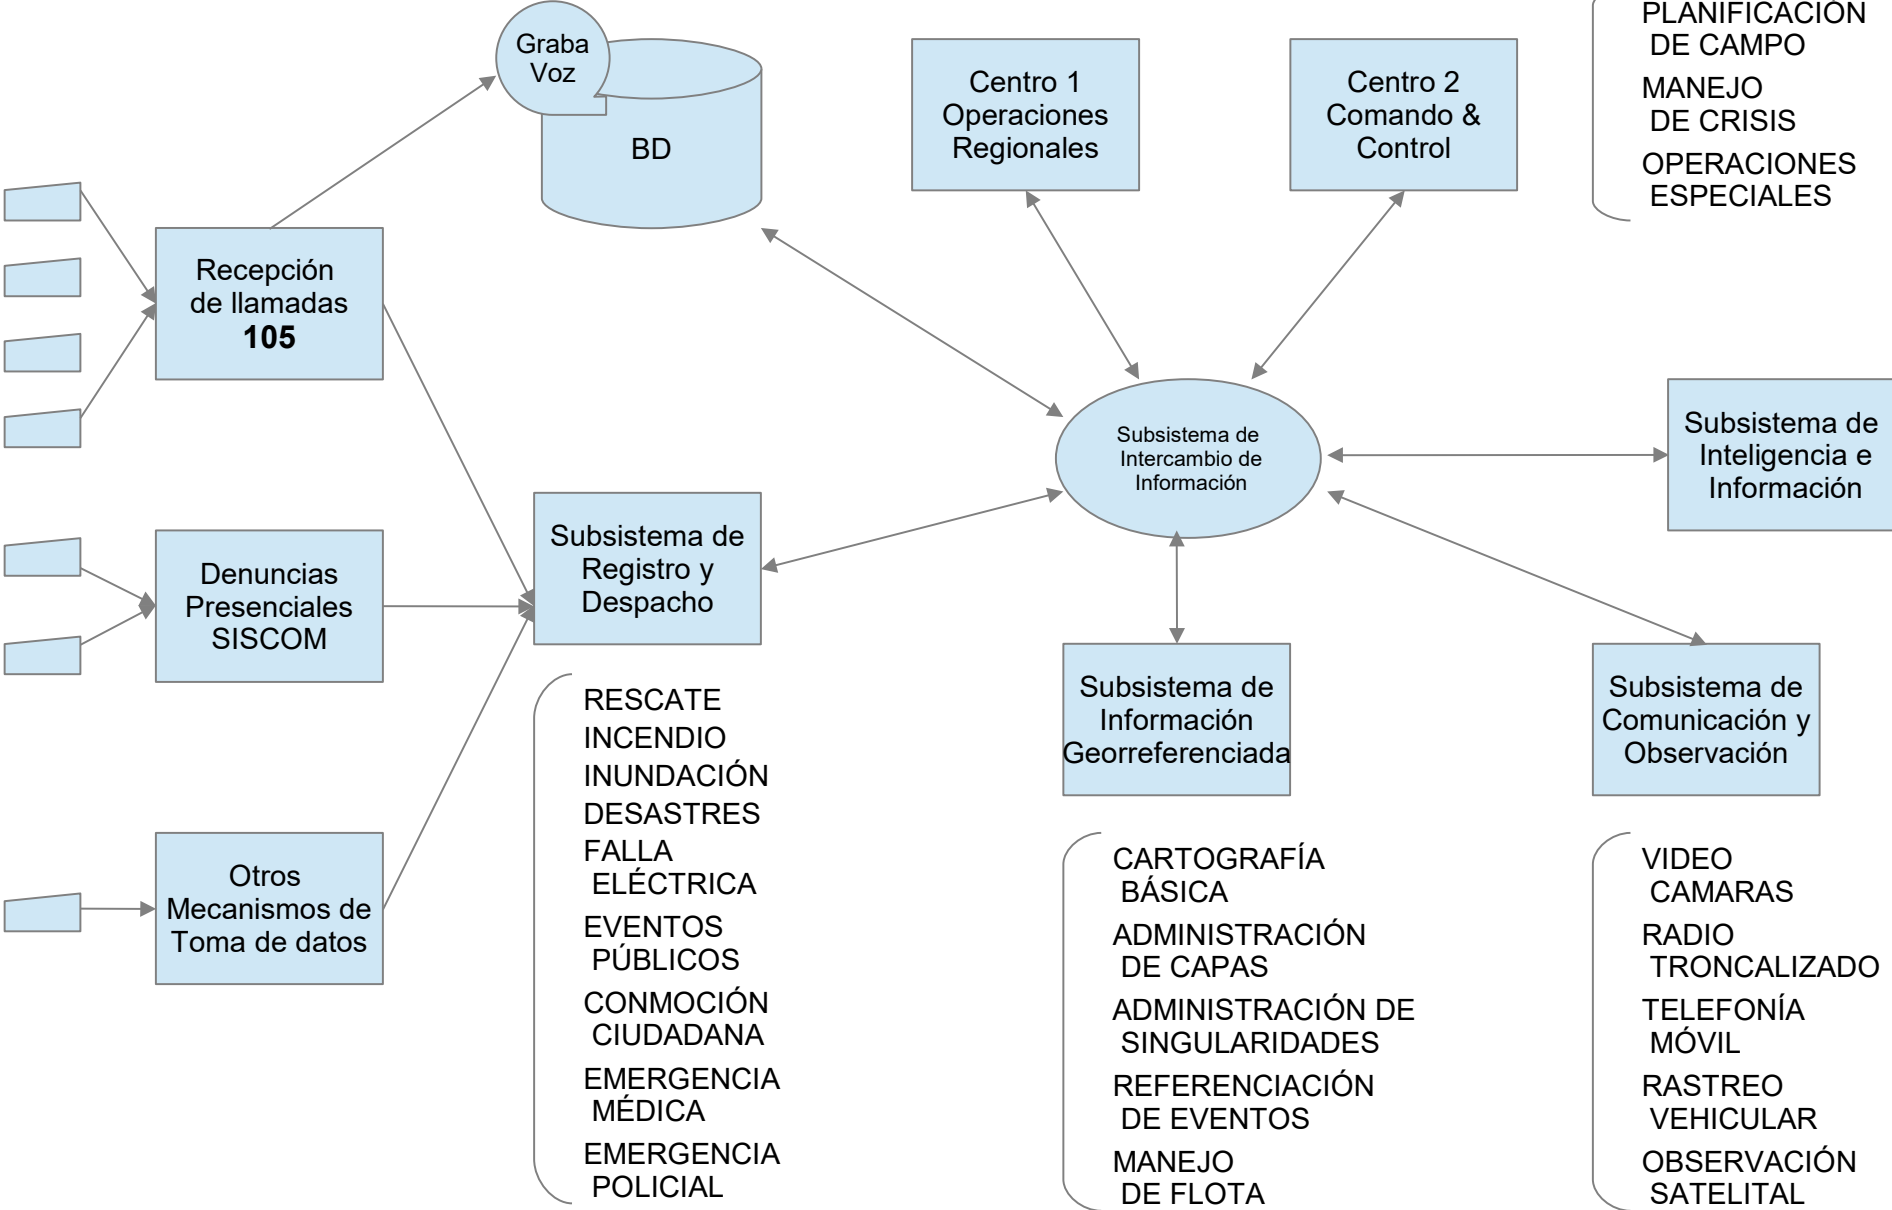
Graba Voz

BD

Centro 1 Operaciones Regionales

Centro 2 Comando & Control

PLANIFICACIÓN DE CAMPO
MANEJO DE CRISIS
OPERACIONES ESPECIALES

Recepción de llamadas **105**

Denuncias Presenciales SISCOM

Otros Mecanismos de Toma de datos

Subsistema de Registro y Despacho

Subsistema de Intercambio de Información

Subsistema de Inteligencia e Información

Subsistema de Información Georreferenciada

Subsistema de Comunicación y Observación

RESCATE
INCENDIO
INUNDACIÓN
DESASTRES
FALLA ELÉCTRICA
EVENTOS PÚBLICOS
CONMOCIÓN CIUDADANA
EMERGENCIA MÉDICA
EMERGENCIA POLICIAL

CARTOGRAFÍA BÁSICA
ADMINISTRACIÓN DE CAPAS
ADMINISTRACIÓN DE SINGULARIDADES
REFERENCIACIÓN DE EVENTOS
MANEJO DE FLOTA

VIDEO CAMARAS
RADIO TRONCALIZADO
TELEFONÍA MÓVIL
RASTREO VEHICULAR
OBSERVACIÓN SATELITAL